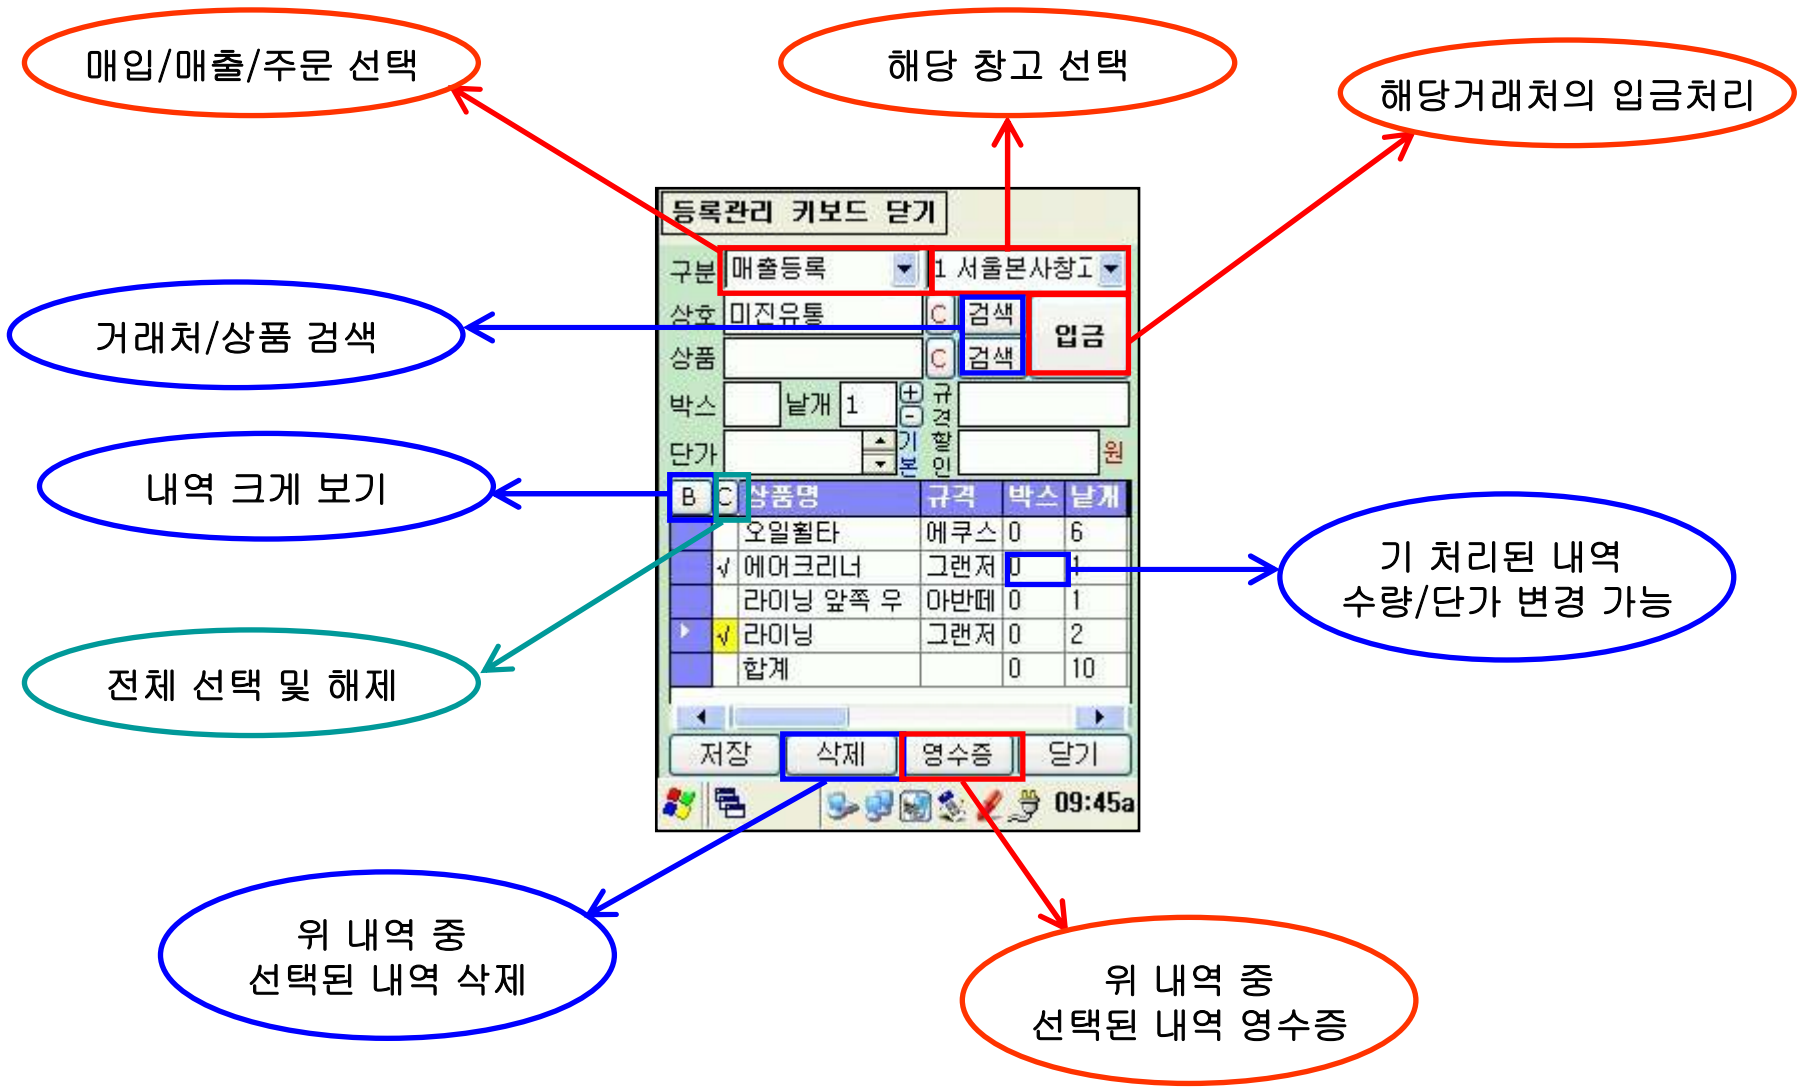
매입/매출/주문 선택

해당 창고 선택

해당거래처의 입금처리

등록관리 키보드 닫기

구분 매출등록 1 서울본사창고

상호 미진유통 C 검색

상품 C 검색

입금

박스 낱개 1 규격

단가 기본 할인 원

거래처/상품 검색

내역 크게 보기

| B | C | 상품명 | 규격 | 박스 | 낱개 |
|---|---|---|---|---|---|
| | | 오일휠타 | 에쿠스 | 0 | 6 |
| | √ | 에어크리너 | 그랜저 | 0 | 1 |
| | | 라이닝 앞쪽 우 | 아반떼 | 0 | 1 |
| | √ | 라이닝 | 그랜저 | 0 | 2 |
| | | 합계 | | 0 | 10 |

기 처리된 내역
수량/단가 변경 가능

전체 선택 및 해제

저장 삭제 영수증 닫기

09:45a

위 내역 중
선택된 내역 삭제

위 내역 중
선택된 내역 영수증